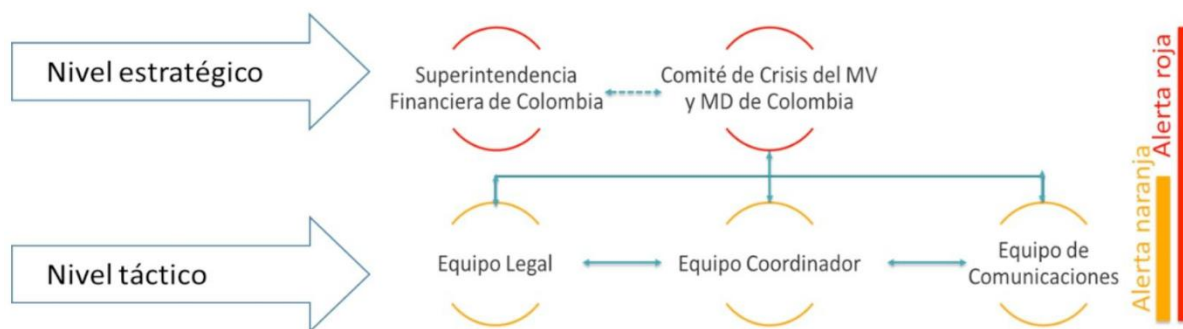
Nivel estratégico

Superintendencia Financiera de Colombia

Comité de Crisis del MV y MD de Colombia

Alerta roja

Nivel táctico

Equipo Legal

Equipo Coordinador

Equipo de Comunicaciones

Alerta naranja